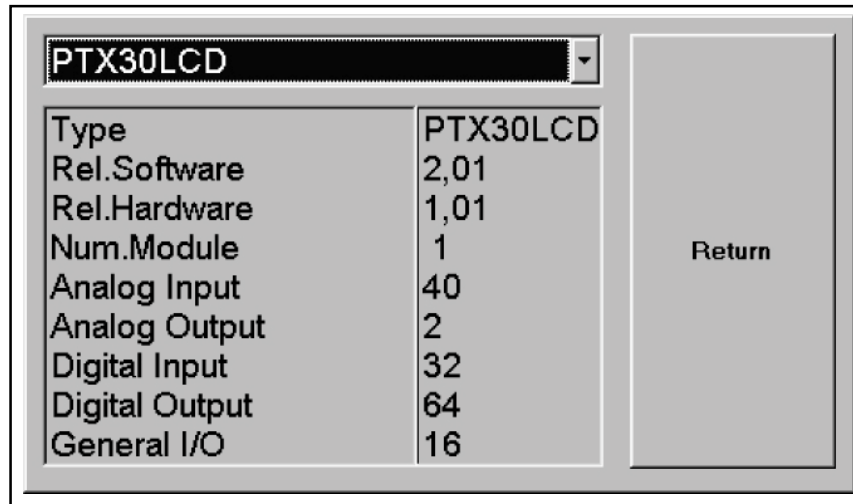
PTX30LCD

| Type | PTX30LCD |
|---|---|
| Rel.Software | 2,01 |
| Rel.Hardware | 1,01 |
| Num.Module | 1 |
| Analog Input | 40 |
| Analog Output | 2 |
| Digital Input | 32 |
| Digital Output | 64 |
| General I/O | 16 |

Return